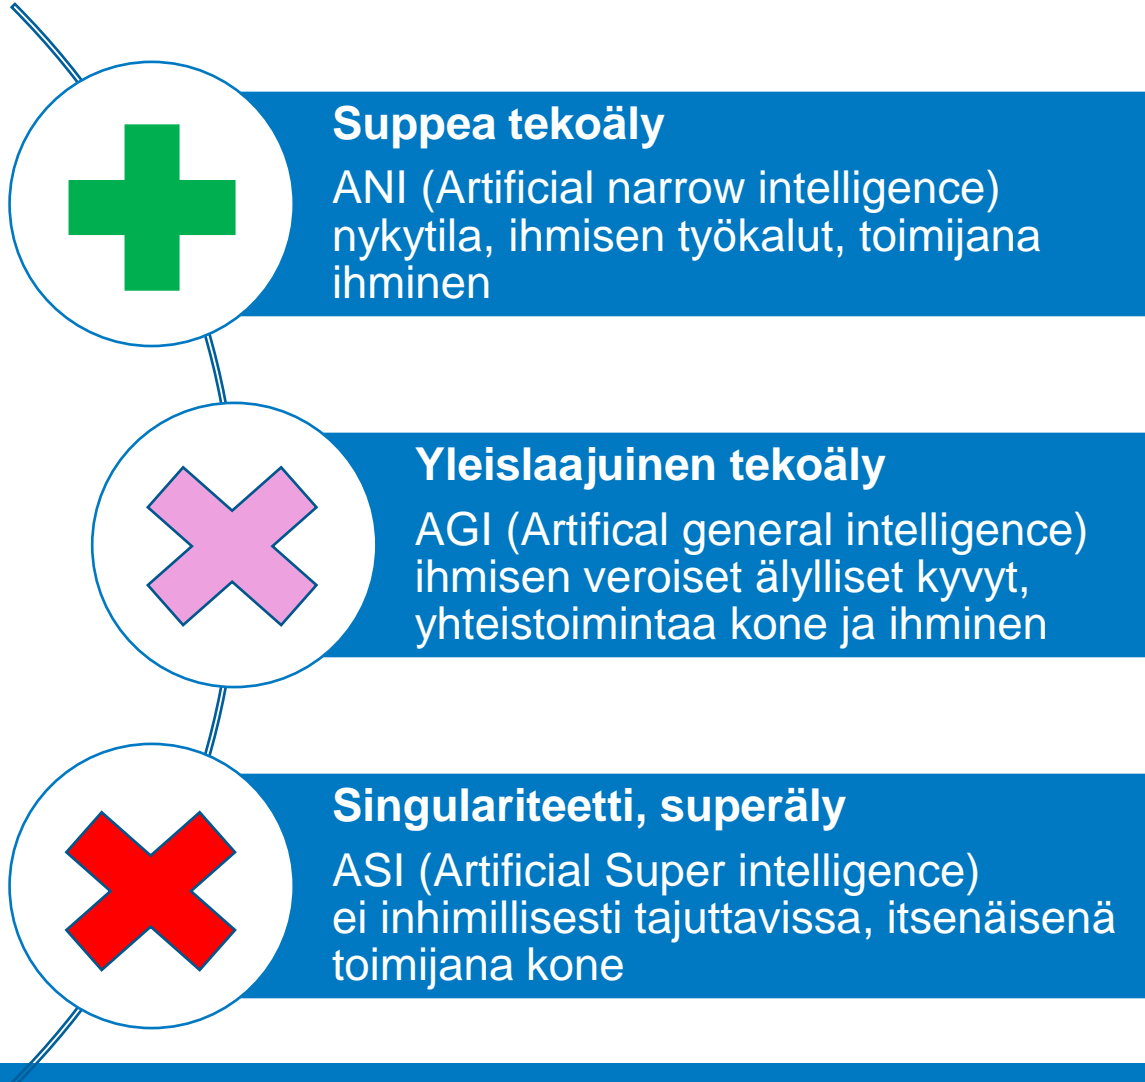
Suppea tekoäly
ANI (Artificial narrow intelligence) nykytila, ihmisen työkalut, toimijana ihminen

Yleislaajuinen tekoäly
AGI (Artifical general intelligence) ihmisen veroiset älylliset kyvyt, yhteistoimintaa kone ja ihminen

Singulariteetti, superäly
ASI (Artificial Super intelligence) ei inhimillisesti tajuttavissa, itsenäisenä toimijana kone